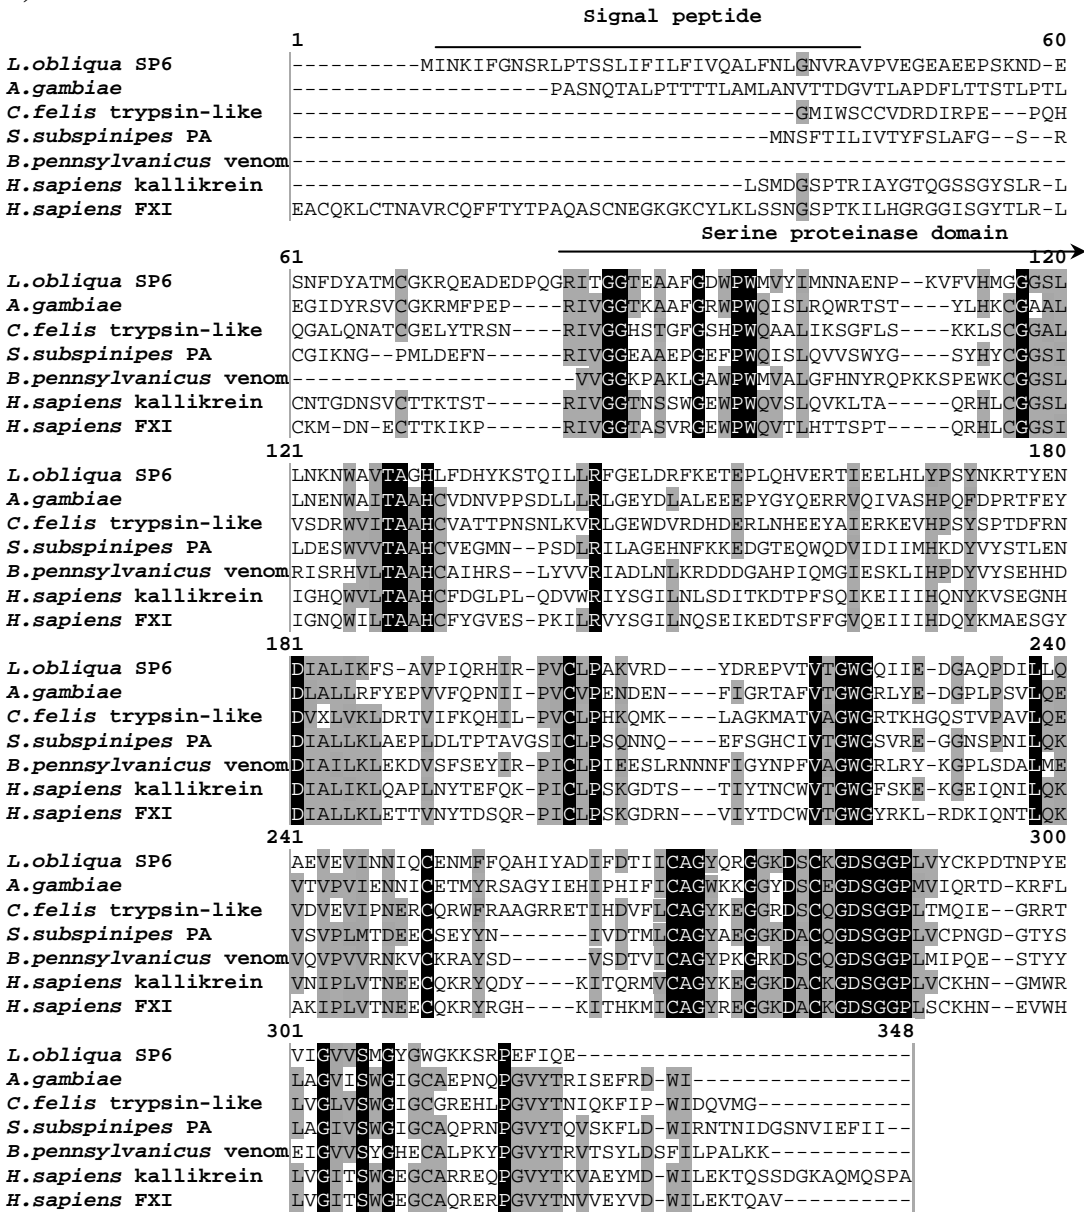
Signal peptide

1 60

L.obliqua SP6 ----------MINKIFGNSRLPTSSLIFILFIVQALFNLGNVRAVPVEGEAEEPSKND-E
A.gambiae ---------------------------PASNQTALPTTTTLAMLANVTTDGVTLAPDFLTTSTLPTL
C.felis trypsin-like ----------------------------------------GMIWSCCVDRDIRPE---PQH
S.subspinipes PA -----------------------------------------MNSFTILIVTYFSLAFG--S--R
B.pennsylvanicus venom------------------------------------------------------------
H.sapiens kallikrein ------------------------------------LSMDGSPTRIAYGTQGSSGYSLR-L
H.sapiens FXI EACQKLCTNAVRCQFFTYTPAQASCNEGKGKCYLKLSSNGSPTKILHGRGGISGYTLR-L

61 Serine proteinase domain 120

L.obliqua SP6 SNFDYATMCGKRQEADEDPQGRITGGTEAAFGDWPWMVYIMNNAENP--KVFVHMGGSL
A.gambiae EGIDYRSVCGKRMFPEP----RIVGGTKAAFGRWPWQISLRQWRTST----YLHKCGAAL
C.felis trypsin-like QGALQNATCGELYTRSN----RIVGGHSTGFGSHPWQAALIKSGFLS----KKLSCGGAL
S.subspinipes PA CGIKNG--PMLDEFN------RIVGGEAAEPGEFPWQISLQVVSWYG----SYHYCGGSI
B.pennsylvanicus venom-------------------------VVGGKPAKLGAWPWMVALGFHNYRQPKKSPEWKCGGSL
H.sapiens kallikrein CNTGDNSVCTTKTST------RIVGGTNSSWGEWPWQVSLQVKLTA-----QRHLCGGSL
H.sapiens FXI CKM-DN-ECTTKIKP------RIVGGTASVRGEWPWQVTLHTTSPT-----QRHLCGGSI

121 180

L.obliqua SP6 LNKNWAVTAGHLFDHYKSTQILLRFGELDRFKETEPLQHVERTIEELHLYPSYNKRTYEN
A.gambiae LNENWAITAAHCVDNVPPSDLLLRLGEYDLALEEEPYGYQERRVQIVASHPQFDPRTFEY
C.felis trypsin-like VSDRWVITAAHCVATTPNSNLKVRLGEWDVRDHDERLNHEEYAIERKEVHPSYSPTDFRN
S.subspinipes PA LDESWVVTAAHCVEGMN---PSDLRILAGEHNFKKEDGTEQWQDVIDIIMHKDYVYSTLEN
B.pennsylvanicus venomRISRHVLTAAHCAIHRS--LYVVRIADLNLKRDDDGAHPIQMGIESKLIHPDYVYSEHHD
H.sapiens kallikrein IGHQWVLTAAHCFDGLPL-QDVWRIYSGILNLSDITKDTPFSQIKEIIIHQNYKVSEGNH
H.sapiens FXI IGNQWILTAAHCFYGVES-PKILRVYSGILNQSEIKEDTSFFGVQEIIIHDQYKMAESGY

181 240

L.obliqua SP6 DIALIKFS-AVPIQRHIR-PVCLPAKVRD----YDREPVTVTGWGQIIE-DGAQPDILLQ
A.gambiae DLALLRFYEPVVFQPNII-PVCVPENDEN----FIGRTAFVTGWGRLYE-DGPLPSVLQE
C.felis trypsin-like DVXLVKLDRTVIFKQHIL-PVCLPHKQMK----LAGKMATVAGWGRTKHGQSTVPAVLQE
S.subspinipes PA DIALLKLAEPLDLTPTAVGSICLPSQNNQ----EFSGHCIVTGWGSVRE-GGNSPNILQK
B.pennsylvanicus venomDIAILKLEKDVSFSEYIR-PICLPIEESLRNNNFIGYNPFVAGWGRLRY-KGPLSDALME
H.sapiens kallikrein DIALIKLQAPLNYTEFQK-PICLPSKGDTS---TIYTNCWVTGWGFSKE-KGEIQNILQK
H.sapiens FXI DIALLKLETTVNYTDSQR-PICLPSKGDRN---VIYTDCWVTGWGYRKL-RDKIQNTLQK

241 300

L.obliqua SP6 AEVEVINNIQCENMFFQAHIYADIFDTIICAGYQRGGKDSCKGDSGGPLVYCKPDTNPYE
A.gambiae VTVPVIENNICETMYRSAGYIEHIPHIFICAGWKKGGYDSCEGDSGGPMVIQRTD-KRFL
C.felis trypsin-like VDVEVIPNERCQRWFRAAGRRETIHDVFLCAGYKEGGRDSCQGDSGGPLTMQIE--GRRT
S.subspinipes PA VSVPLMTDEECSEYYN-------IVDTMLCAGYAEGGKDACQGDSGGPLVCPNGD-GTYS
B.pennsylvanicus venomVQVPVVRNKVCKRAYSD------VSDTVICAGYPKGRKDSCQGDSGGPLMIPQE--STYY
H.sapiens kallikrein VNIPLVTNEECQKRYQDY----KITQRMVCAGYKEGGKDACKGDSGGPLVCKHN--GMWR
H.sapiens FXI AKIPLVTNEECQKRYRGH----KITHKMICAGYREGGKDACKGDSGGPLSCKHN--EVWH

301 348

L.obliqua SP6 VIGVVSMGYGWGKKSRPEFIQE-------------------------
A.gambiae LAGVISWGIGCAEPNQPGVYTRISEFRD-WI----------------
C.felis trypsin-like LVGLVSWGIGCGREHLPGVYTNIQKFIP-WIDQVMG-----------
S.subspinipes PA LAGIVSWGIGCAQPRNPGVYTQVSKFLD-WIRNTNIDGSNVIEFII--
B.pennsylvanicus venomEIGVVSYGHECALPKYPGVYTRVTSYLDSFILPALKK----------
H.sapiens kallikrein LVGITSWGEGCARREQPGVYTKVAEYMD-WILEKTQSSDGKAQMQSPA
H.sapiens FXI LVGITSWGEGCAQRERPGVYTNVVEYVD-WILEKTQAV----------